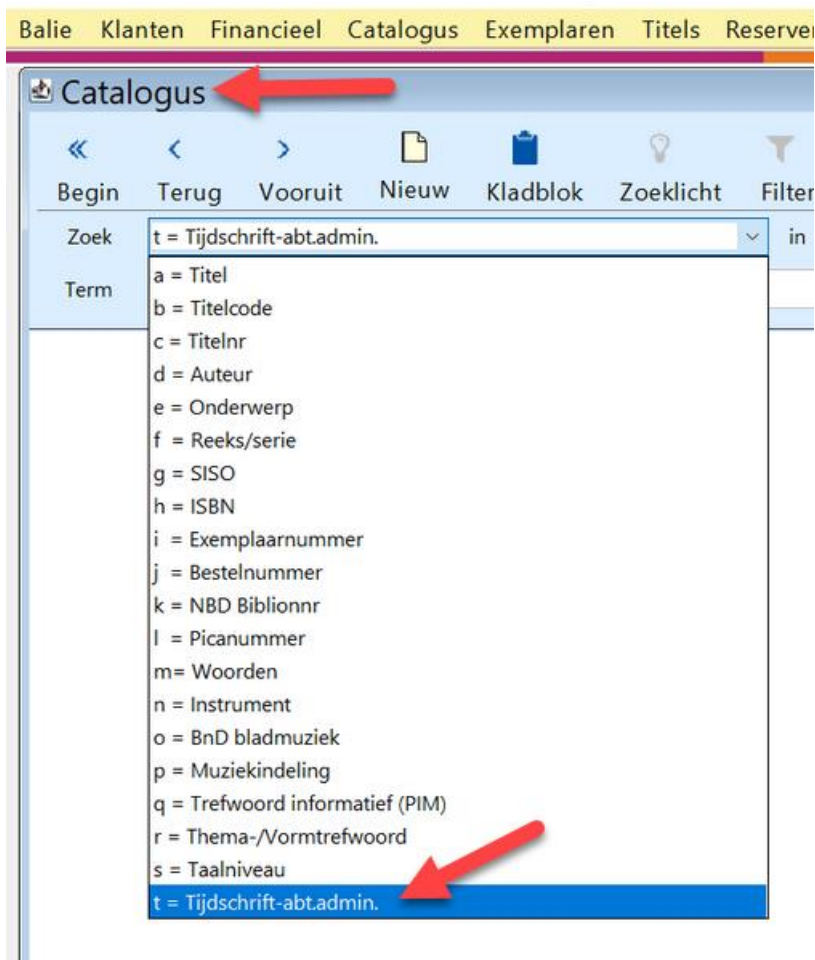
Balie Klanten Financieel Catalogus Exemplaren Titels Reserver

Catalogus

Begin Terug Vooruit Nieuw Kladblok Zoeklicht Filter

Zoek t = Tijdschrift-abt.admin. in

Term

a = Titel
b = Titelcode
c = Titelnr
d = Auteur
e = Onderwerp
f = Reeks/serie
g = SISO
h = ISBN
i = Exemplaarnummer
j = Bestelnummer
k = NBD Biblionnr
l = Picanummer
m= Woorden
n = Instrument
o = BnD bladmuziek
p = Muziekindeling
q = Trefwoord informatief (PIM)
r = Thema-/Vormtrefwoord
s = Taalniveau
t = Tijdschrift-abt.admin.